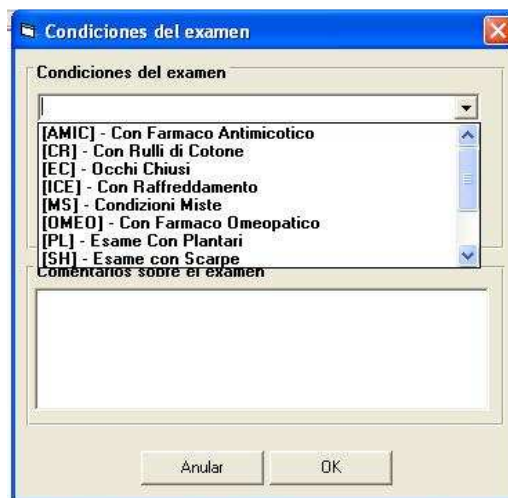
Condiciones del examen

Condiciones del examen

[AMIC] - Con Farmaco Antimicotico
[CR] - Con Rulli di Cotone
[EC] - Occhi Chiusi
[ICE] - Con Raffreddamento
[MS] - Condizioni Miste
[OMEO] - Con Farmaco Omeopatico
[PL] - Esame Con Plantari
[SH] - Esame con Scarpe

Comentarios sobre el examen

Anular
OK